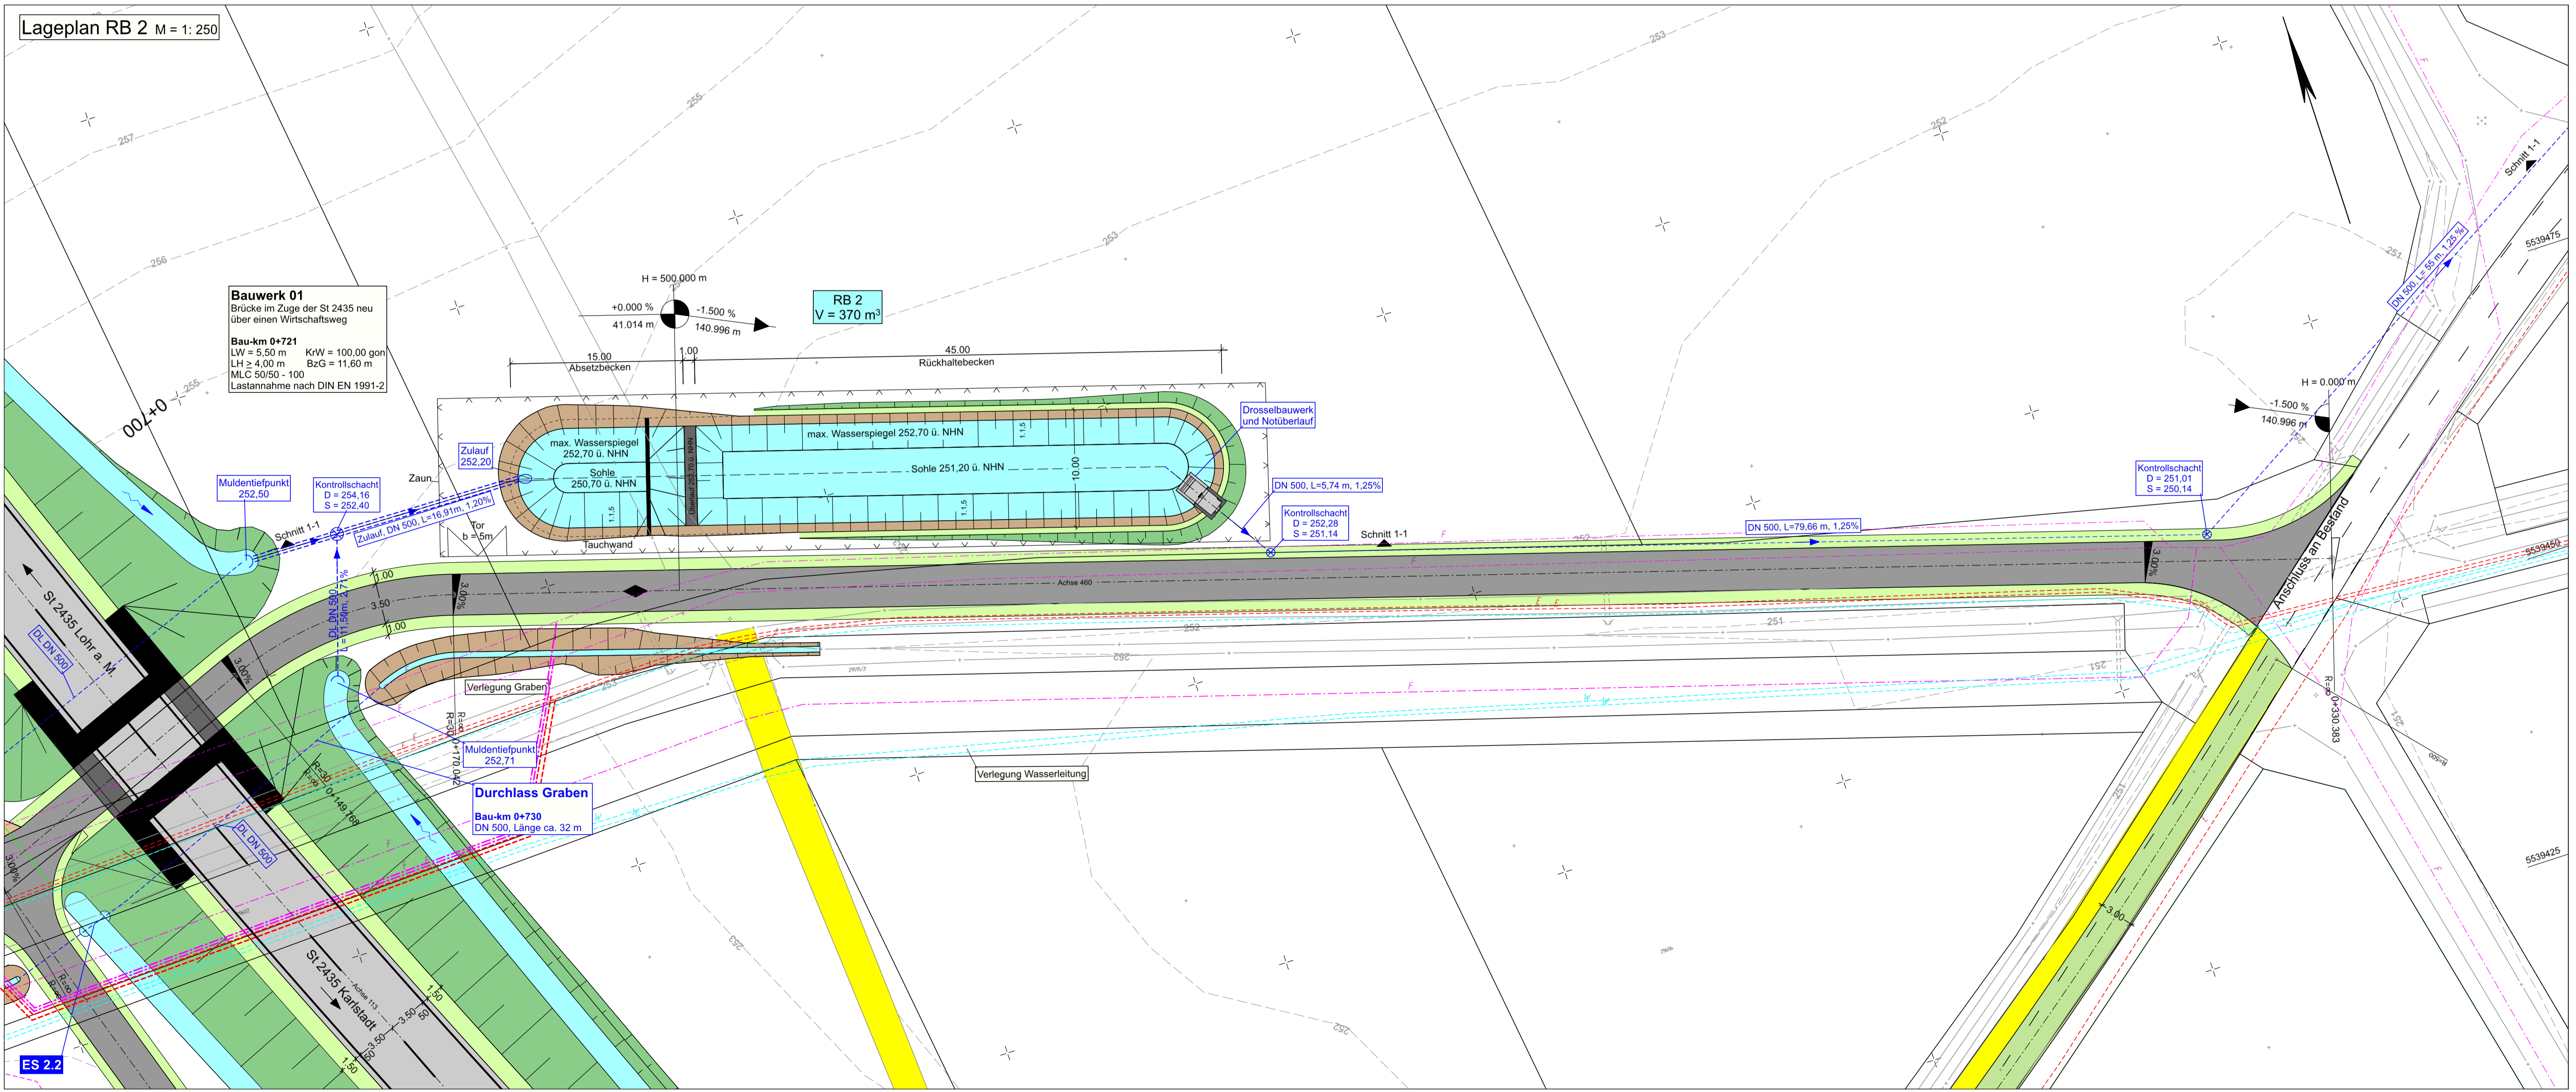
Lageplan RB 2 M = 1: 250

257
256
255
255
253
253
252
251
251
252
252
251
251
253
252

Bauwerk 01
Brücke im Zuge der St 2435 neu über einen Wirtschaftsweg

Bau-km 0+721
LW = 5,50 m KrW = 100,00 gon
LH ≥ 4,00 m BzG = 11,60 m
MLC 50/50 - 100
Lastannahme nach DIN EN 1991-2

0+700

H = 500.000 m
+0.000 %
41.014 m
-1.500 %
140.996 m

RB 2
V = 370 $m^3$

15.00
Absetzbecken
1.00
45.00
Rückhaltebecken

max. Wasserspiegel 252,70 ü. NHN
Sohle 250,70 ü. NHN
max. Wasserspiegel 252,70 ü. NHN
Sohle 251,20 ü. NHN
10.00
1:1,5
1:1,5
1:1,5
Tauchwand
Tor b = 5m
Zaun

Zulauf 252,20
Drosselbauwerk und Notüberlauf
DN 500, L=5,74 m, 1,25%
Kontrollschacht D = 252,28 S = 251,14
Schnitt 1-1
DN 500, L=79,66 m, 1,25%
Kontrollschacht D = 251,01 S = 250,14
DN 500, L= 55 m, 1,25 %
Schnitt 1-1
5539475
5539450
5539425

H = 0.000 m
-1.500 %
140.996 m

Muldentiefpunkt 252,50
Kontrollschacht D = 254,16 S = 252,40
Schnitt 1-1
Zulauf, DN 500, L=16,91m, 1,20%

1.00
3.50
1.00
3.00%
3.00%
3.00%
3.00%
Achse 460
Anschluss an Bestand

DL DN 500 L=11,50m, 2,17%
St 2435 Lohr a. M.
DL DN 500
DL DN 500
St 2435 Karlstadt
Achse 113

Verlegung Graben
Muldentiefpunkt 252,71
Durchlass Graben
Bau-km 0+730
DN 500, Länge ca. 32 m
Verlegung Wasserleitung

0+170.042
0+149.168
0+330.383
3.00
1.50
3.50
3.50
1.50
50
50

ES 2.2